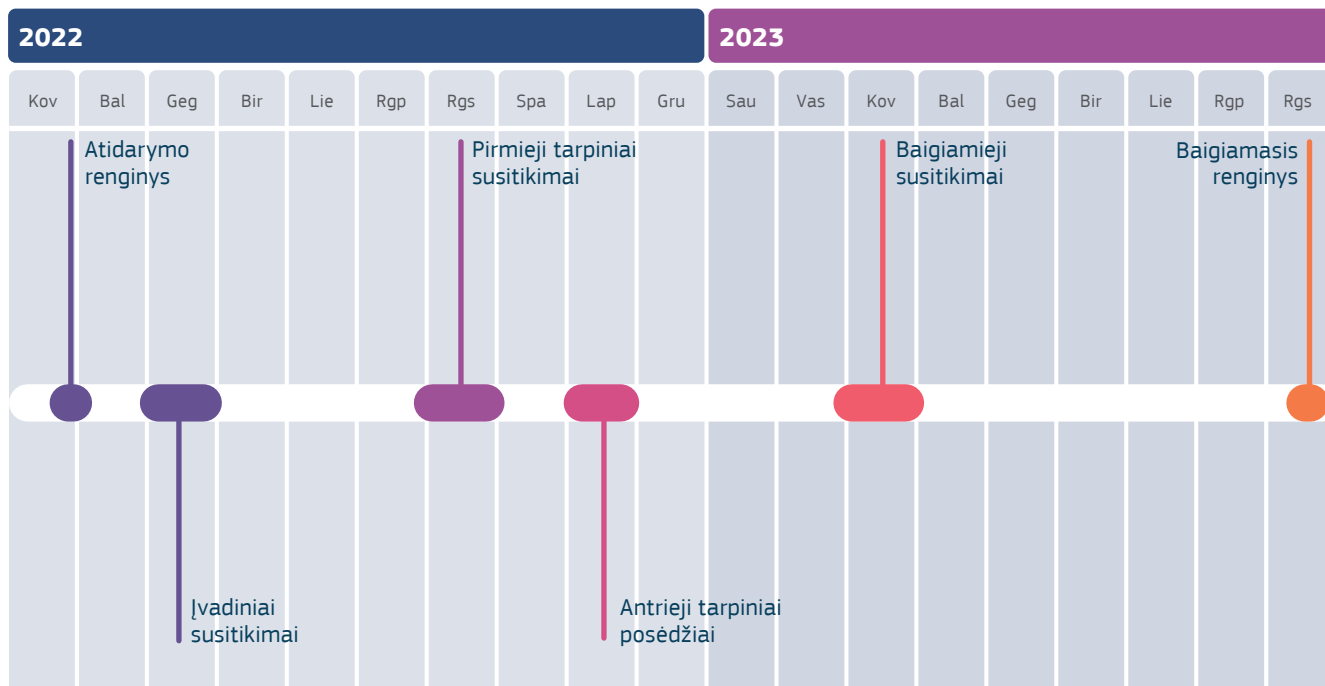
2022

2023

| Kov | Bal | Geg | Bir | Lie | Rgp | Rgs | Spa | Lap | Gru | Sau | Vas | Kov | Bal | Geg | Bir | Lie | Rgp | Rgs |
|---|---|---|---|---|---|---|---|---|---|---|---|---|---|---|---|---|---|---|

Atidarymo renginys

Pirmieji tarpiniai susitikimai

Baigiamieji susitikimai

Baigiamasis renginys

Įvadiniai susitikimai

Antrieji tarpiniai posėdžiai